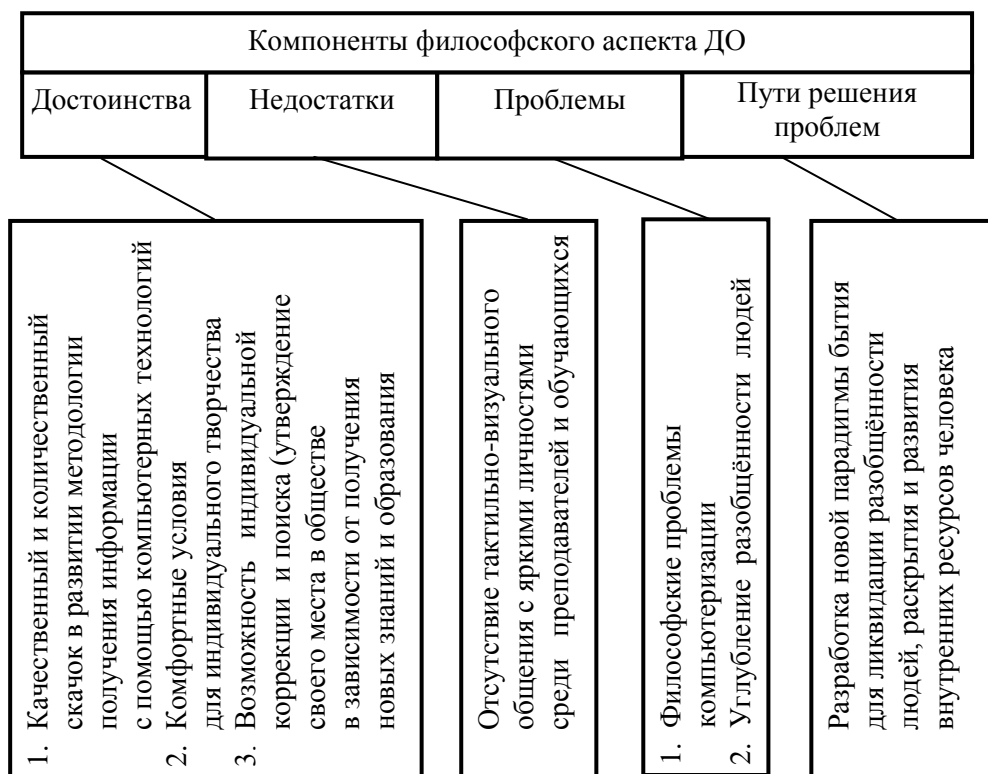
Компоненты философского аспекта ДО

Достоинства

Недостатки

Проблемы

Пути решения проблем

1. Качественный и количественный скачок в развитии методологии получения информации с помощью компьютерных технологий
2. Комфортные условия для индивидуального творчества
3. Возможность индивидуальной коррекции и поиска (утверждение своего места в обществе в зависимости от получения новых знаний и образования

Отсутствие тактильно-визуального общения с яркими личностями среди преподавателей и обучающихся

1. Философские проблемы компьютеризации
2. Углубление разобщённости людей

Разработка новой парадигмы бытия для ликвидации разобщённости людей, раскрытия и развития внутренних ресурсов человека